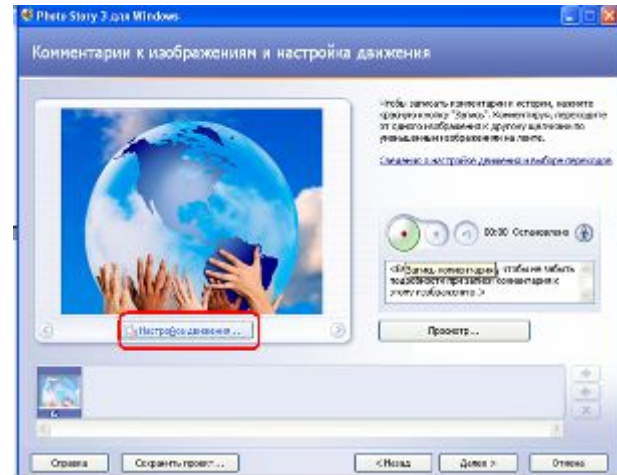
Photo Story 3 для Windows

Комментарии к изображениям и настройка движения

Чтобы записать комментарии к истории, нажмите красную кнопку "Запись". Комментируя, переходите от одного изображения к другому щелчком по уменьшенным изображениям на ленте.

Сведения о настройке движения и выборе переходов

00:00 Остановлено

<Запись комментария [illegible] чтобы не забыть подробности при записи комментария к этому изображению.>

Настройка движения...

Просмотр...

Справка

Сохранить проект...

< Назад

Далее >

Отмена